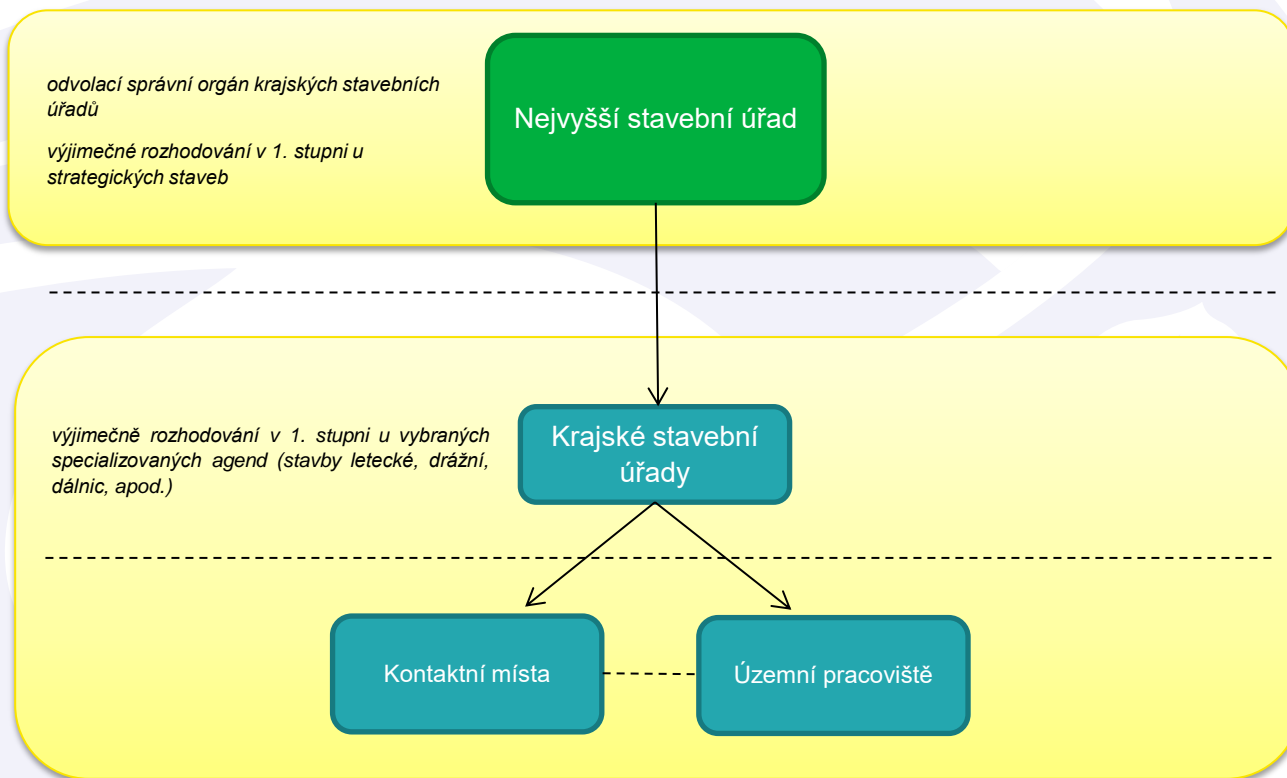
odvolací správní orgán krajských stavebních úřadů

výjimečné rozhodování v 1. stupni u strategických staveb

Nejvyšší stavební úřad

výjimečně rozhodování v 1. stupni u vybraných specializovaných agend (stavby letecké, drážní, dálnic, apod.)

Krajské stavební úřady

Kontaktní místa

Územní pracoviště